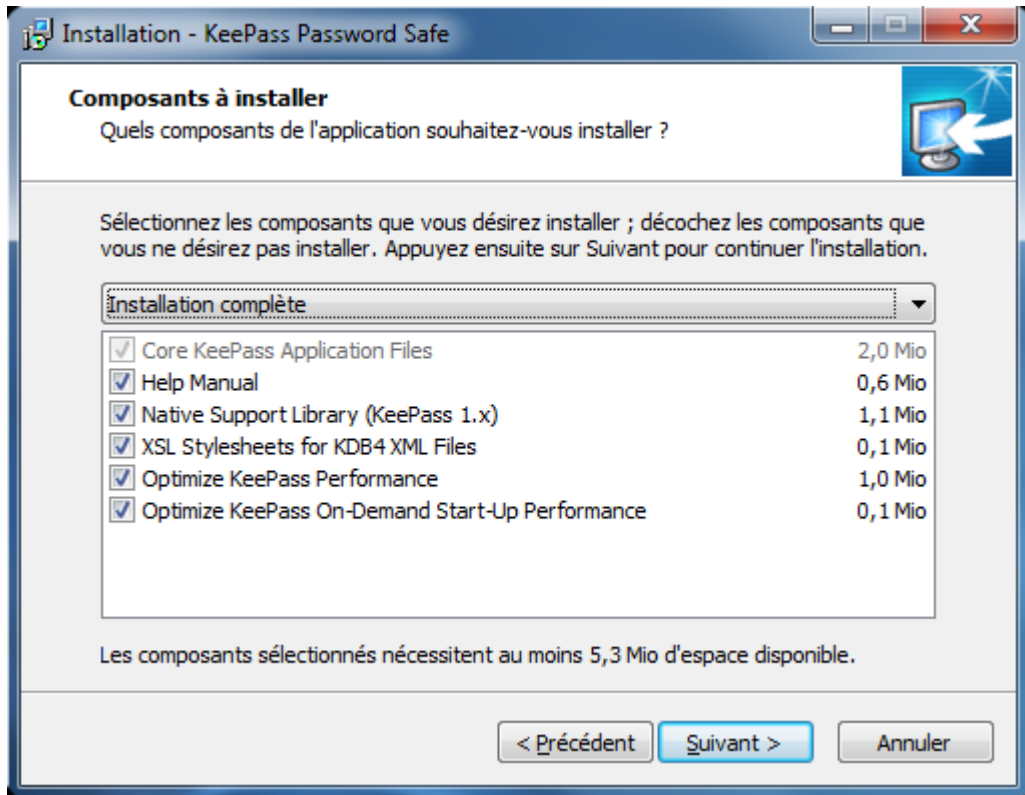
Installation - KeePass Password Safe

Composants à installer
Quels composants de l'application souhaitez-vous installer ?

Sélectionnez les composants que vous désirez installer ; décochez les composants que vous ne désirez pas installer. Appuyez ensuite sur Suivant pour continuer l'installation.

Installation complète

| | |
|---|---|
| Core KeePass Application Files | 2,0 Mio |
| Help Manual | 0,6 Mio |
| Native Support Library (KeePass 1.x) | 1,1 Mio |
| XSL Stylesheets for KDB4 XML Files | 0,1 Mio |
| Optimize KeePass Performance | 1,0 Mio |
| Optimize KeePass On-Demand Start-Up Performance | 0,1 Mio |

Les composants sélectionnés nécessitent au moins 5,3 Mio d'espace disponible.

< Précédent   Suivant >   Annuler